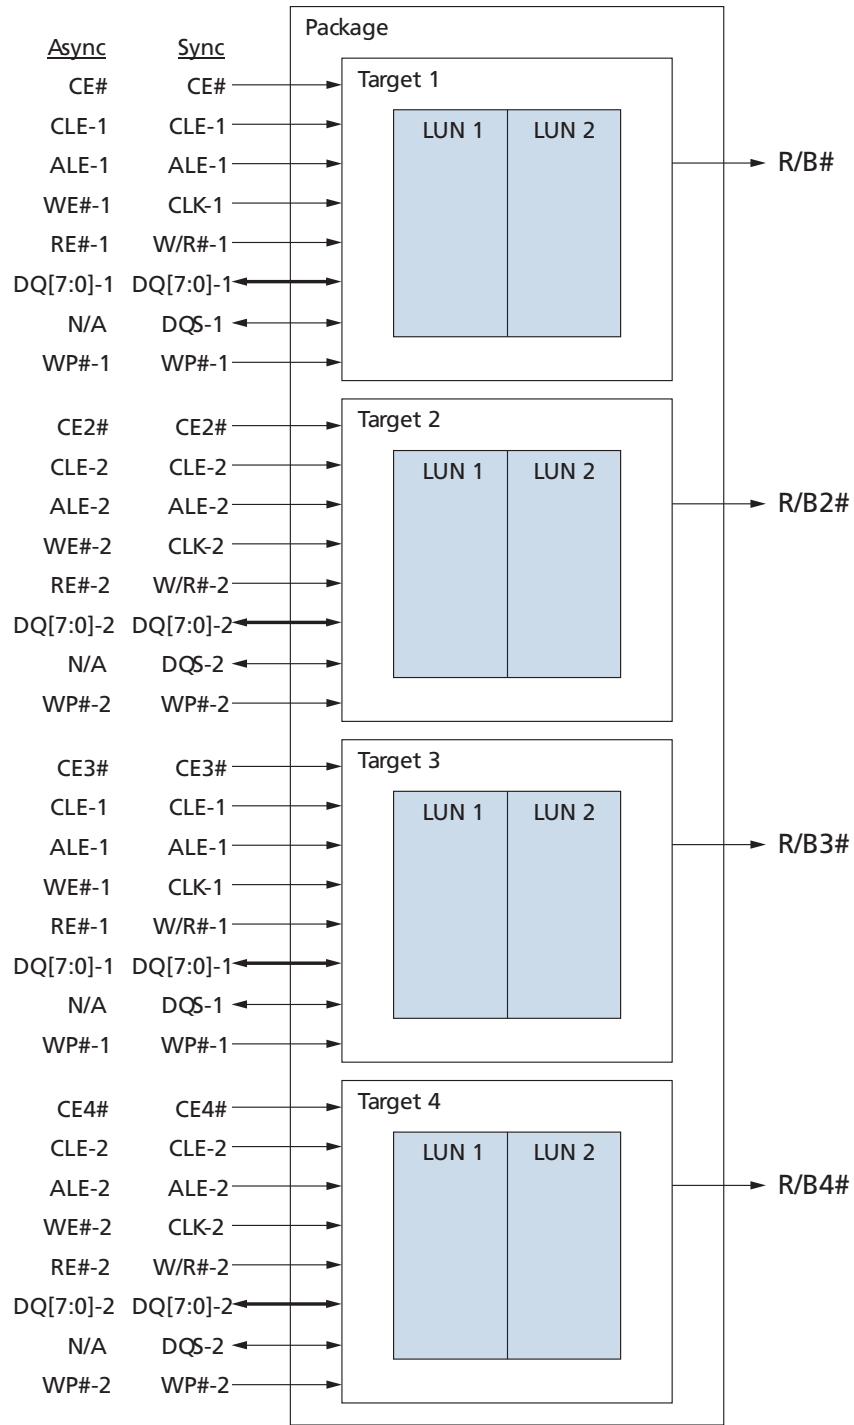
Async Sync
CE# CE#
CLE-1 CLE-1
ALE-1 ALE-1
WE#-1 CLK-1
RE#-1 W/R#-1
DQ[7:0]-1 DQ[7:0]-1
N/A DQS-1
WP#-1 WP#-1

CE2# CE2#
CLE-2 CLE-2
ALE-2 ALE-2
WE#-2 CLK-2
RE#-2 W/R#-2
DQ[7:0]-2 DQ[7:0]-2
N/A DQS-2
WP#-2 WP#-2

CE3# CE3#
CLE-1 CLE-1
ALE-1 ALE-1
WE#-1 CLK-1
RE#-1 W/R#-1
DQ[7:0]-1 DQ[7:0]-1
N/A DQS-1
WP#-1 WP#-1

CE4# CE4#
CLE-2 CLE-2
ALE-2 ALE-2
WE#-2 CLK-2
RE#-2 W/R#-2
DQ[7:0]-2 DQ[7:0]-2
N/A DQS-2
WP#-2 WP#-2

Package

Target 1
LUN 1 LUN 2
R/B#

Target 2
LUN 1 LUN 2
R/B2#

Target 3
LUN 1 LUN 2
R/B3#

Target 4
LUN 1 LUN 2
R/B4#